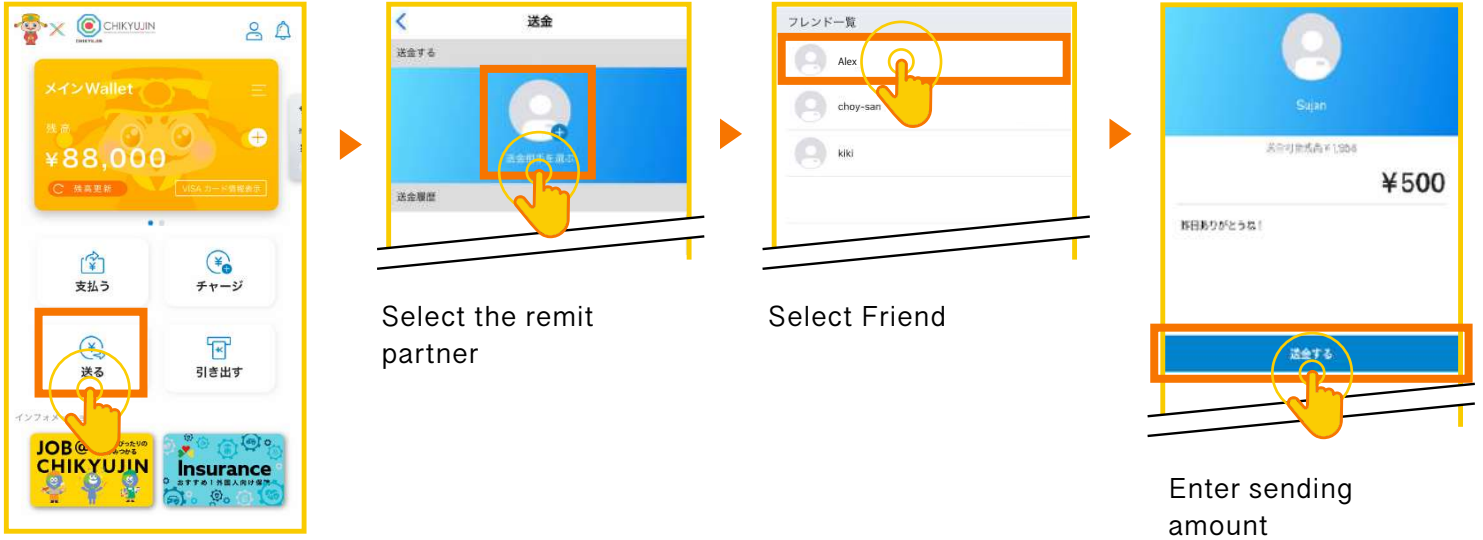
CHIKYUJIN

メインWallet

残高

¥88,000

残高更新

VISAカード情報表示

支払う

チャージ

送る

引き出す

インフォメ

JOB@ CHIKYUJIN

Insurance

送金

送金する

送金相手を選ぶ

送金履歴

Select the remit partner

フレンド一覧

Alex

choy-san

kiki

Select Friend

Sujan

送金可能残高 ¥1,956

¥500

昨日ありがとうね！

送金する

Enter sending amount